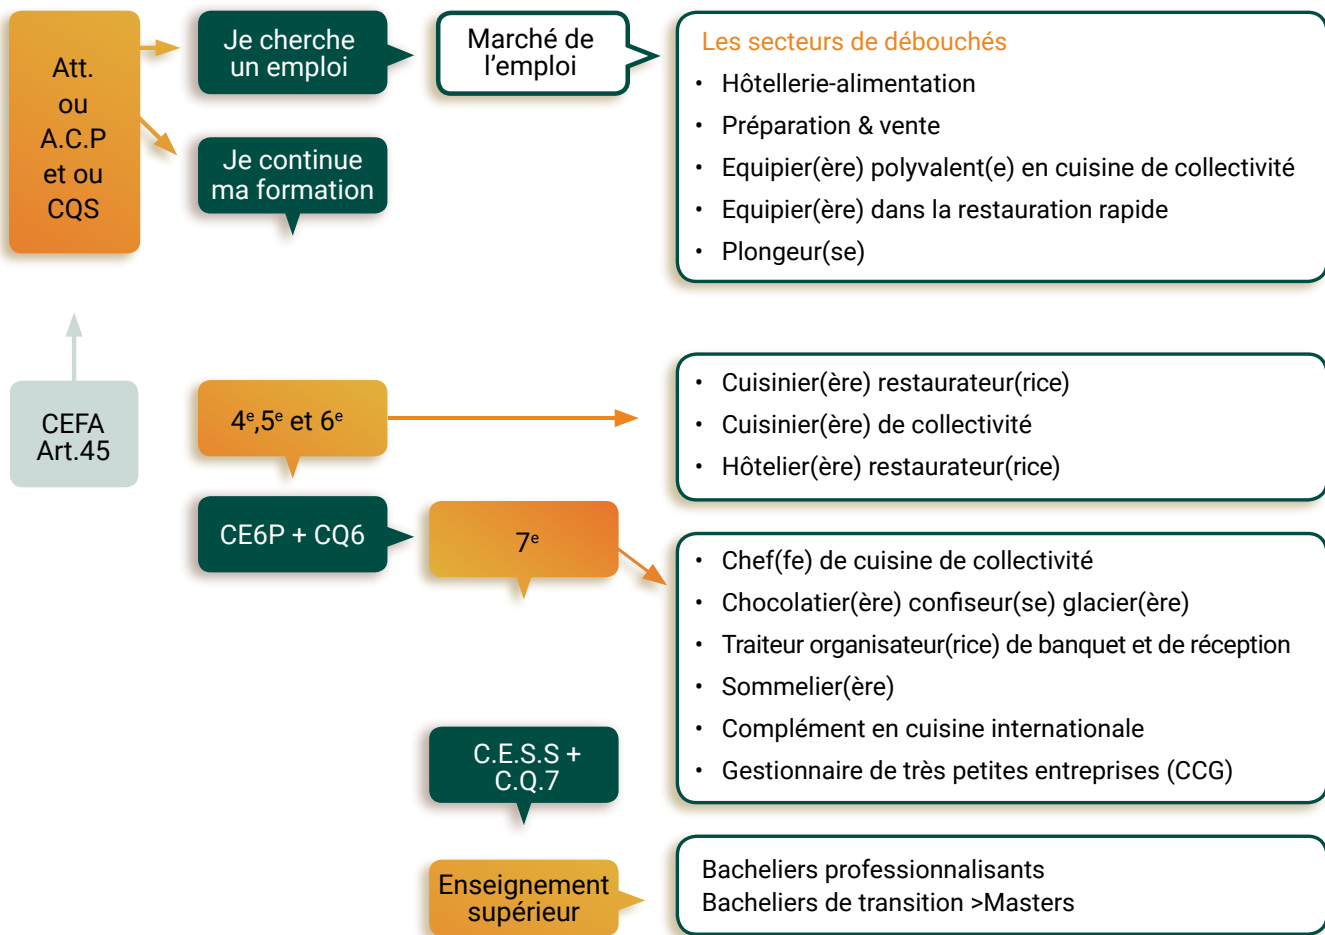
Att.
ou
A.C.P
et ou
CQS

Je cherche un emploi

Marché de l'emploi

Les secteurs de débouchés
- Hôtellerie-alimentation
- Préparation & vente
- Equipier(ère) polyvalent(e) en cuisine de collectivité
- Equipier(ère) dans la restauration rapide
- Plongeur(se)

Je continue ma formation

CEFA Art.45

$4^e$,$5^e$ et $6^e$

- Cuisinier(ère) restaurateur(rice)
- Cuisinier(ère) de collectivité
- Hôtelier(ère) restaurateur(rice)

CE6P + CQ6

$7^e$

- Chef(fe) de cuisine de collectivité
- Chocolatier(ère) confiseur(se) glacier(ère)
- Traiteur organisateur(rice) de banquet et de réception
- Sommelier(ère)
- Complément en cuisine internationale
- Gestionnaire de très petites entreprises (CCG)

C.E.S.S + C.Q.7

Enseignement supérieur

Bacheliers professionnalisants
Bacheliers de transition >Masters